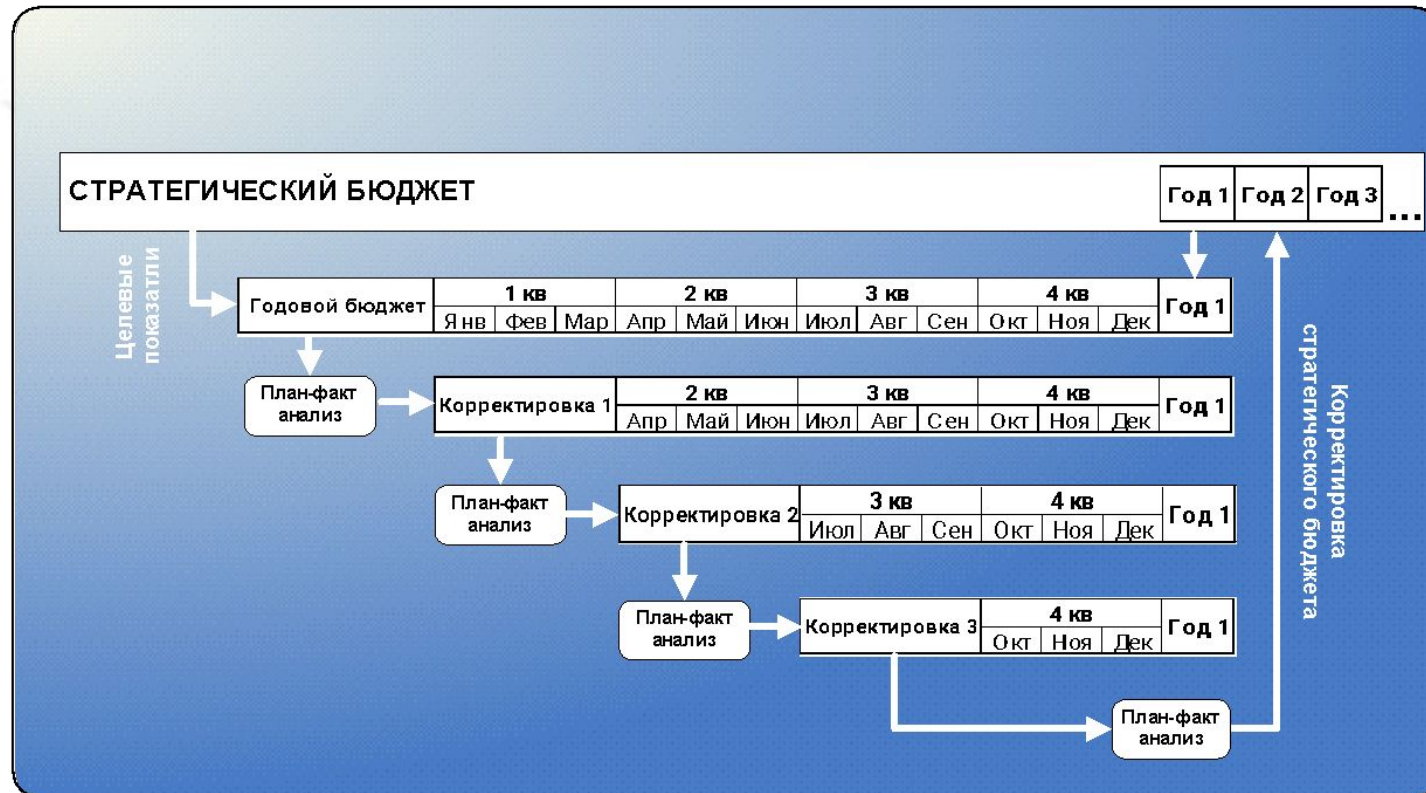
СТРАТЕГИЧЕСКИЙ БЮДЖЕТ

| Год 1 | Год 2 | Год 3 | ... |
|---|---|---|---|

Целевые показатели

| Годовой бюджет | 1 кв | | | 2 кв | | | 3 кв | | | 4 кв | | | Год 1 |
|---|---|---|---|---|---|---|---|---|---|---|---|---|---|
| | Янв | Фев | Мар | Апр | Май | Июн | Июл | Авг | Сен | Окт | Ноя | Дек | |

План-факт анализ

| Корректировка 1 | 2 кв | | | 3 кв | | | 4 кв | | | Год 1 |
|---|---|---|---|---|---|---|---|---|---|---|
| | Апр | Май | Июн | Июл | Авг | Сен | Окт | Ноя | Дек | |

План-факт анализ

| Корректировка 2 | 3 кв | | | 4 кв | | | Год 1 |
|---|---|---|---|---|---|---|---|
| | Июл | Авг | Сен | Окт | Ноя | Дек | |

План-факт анализ

| Корректировка 3 | 4 кв | | | Год 1 |
|---|---|---|---|---|
| | Окт | Ноя | Дек | |

План-факт анализ

Корректировка стратегического бюджета